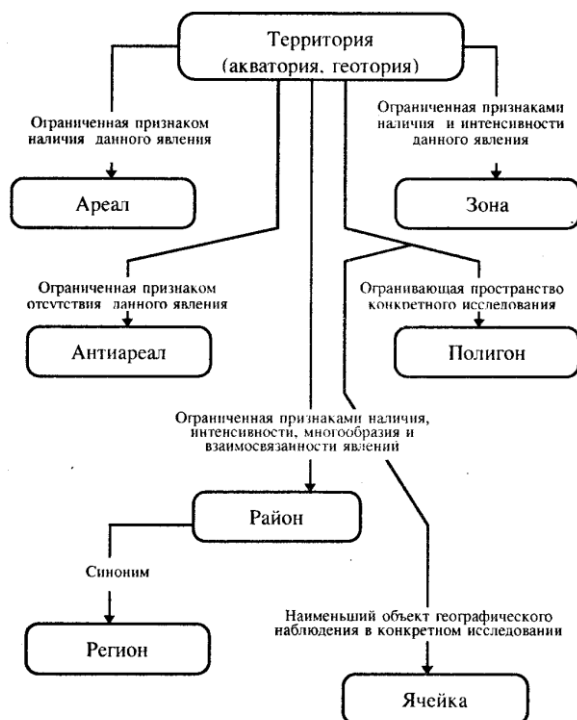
Территория
(акватория, геотория)

Ограниченная признаком наличия данного явления

Ареал

Ограниченная признаками наличия и интенсивности данного явления

Зона

Ограниченная признаком отсутствия данного явления

Антиареал

Ограничивающая пространство конкретного исследования

Полигон

Ограниченная признаками наличия, интенсивности, многообразия и взаимосвязанности явлений

Район

Синоним

Регион

Наименьший объект географического наблюдения в конкретном исследовании

Ячейка